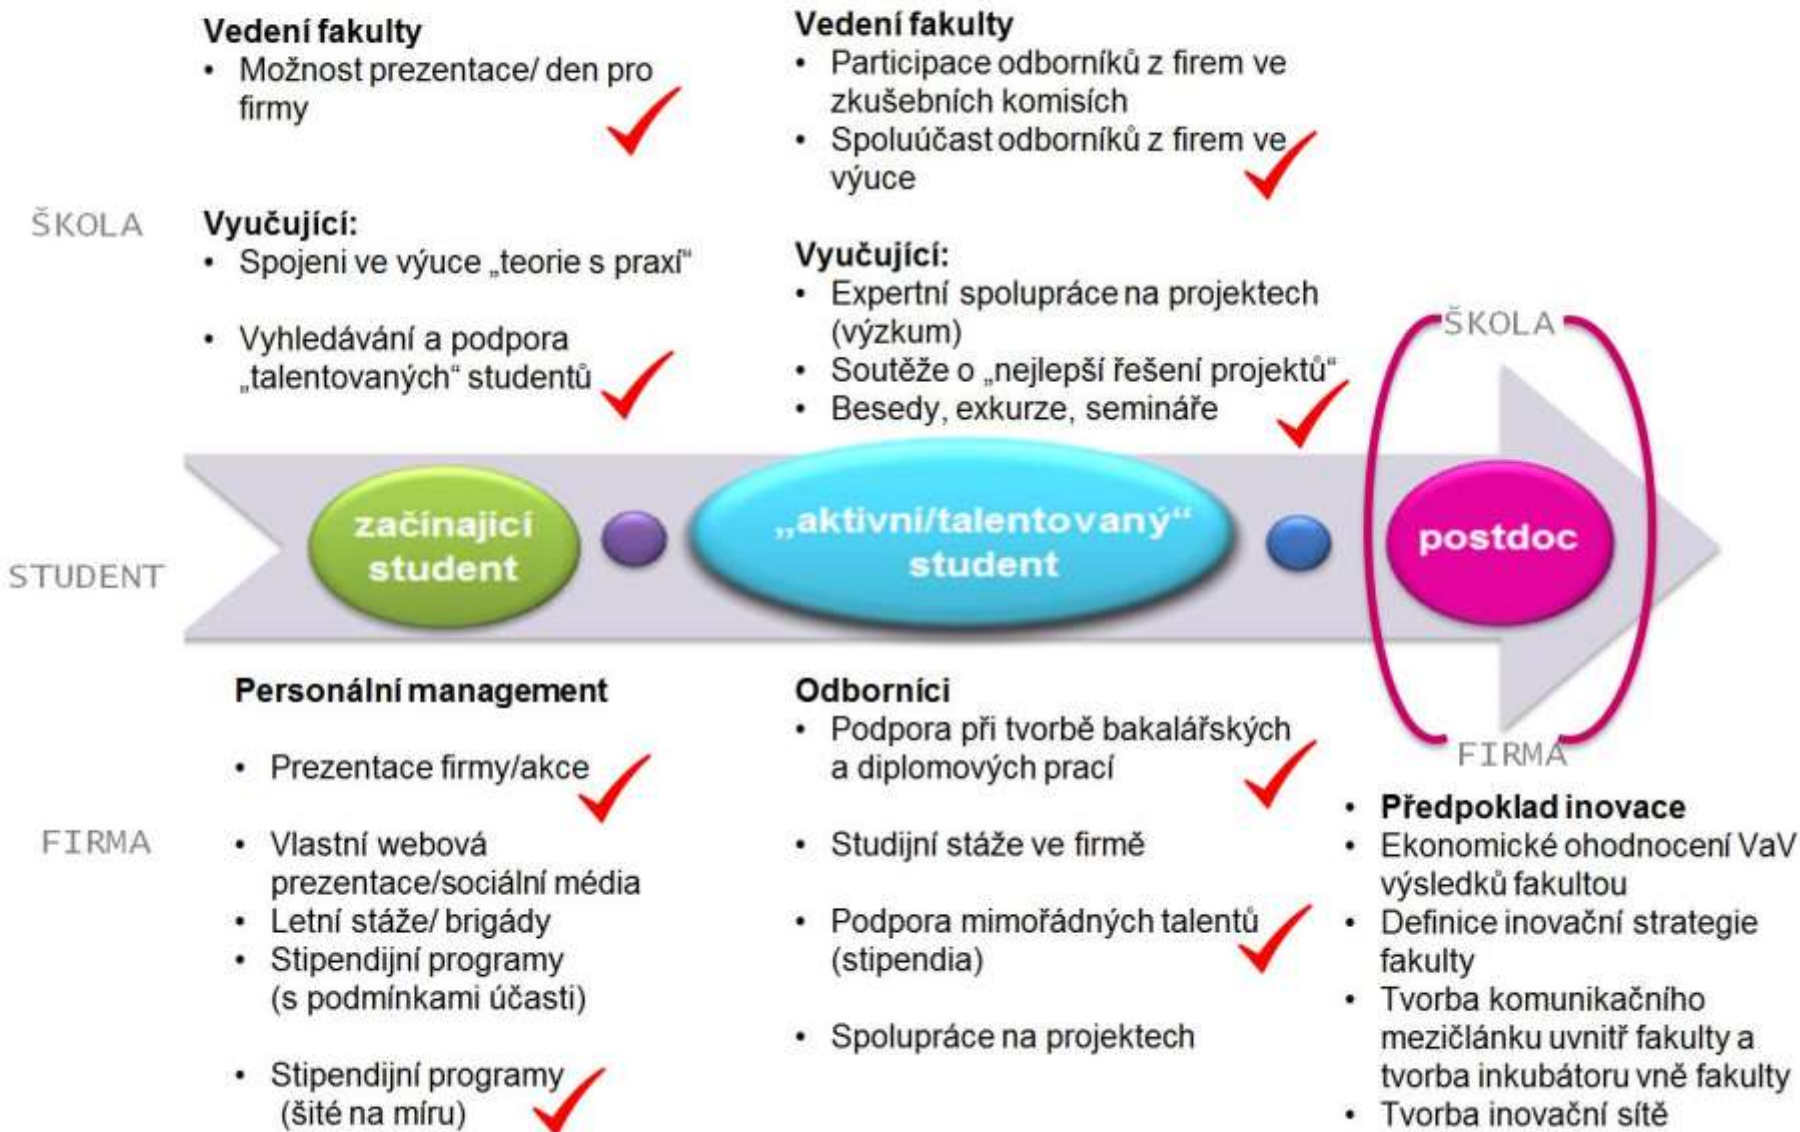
ŠKOLA

Vedení fakulty
• Možnost prezentace/ den pro firmy

Vyučující:
• Spojeni ve výuce „teorie s praxí“
• Vyhledávání a podpora „talentovaných“ studentů

Vedení fakulty
• Participace odborníků z firem ve zkušebních komisích
• Spoluúčast odborníků z firem ve výuce

Vyučující:
• Expertní spolupráce na projektech (výzkum)
• Soutěže o „nejlepší řešení projektů“
• Besedy, exkurze, semináře

ŠKOLA

STUDENT

začínající student

„aktivní/talentovaný“ student

postdoc

FIRMA

Personální management
• Prezentace firmy/akce
• Vlastní webová prezentace/sociální média
• Letní stáže/ brigády
• Stipendijní programy (s podmínkami účasti)
• Stipendijní programy (šité na míru)

Odborníci
• Podpora při tvorbě bakalářských a diplomových prací
• Studijní stáže ve firmě
• Podpora mimořádných talentů (stipendia)
• Spolupráce na projektech

FIRMA

• Předpoklad inovace
• Ekonomické ohodnocení VaV výsledků fakultou
• Definice inovační strategie fakulty
• Tvorba komunikačního mezičlánku uvnitř fakulty a tvorba inkubátoru vně fakulty
• Tvorba inovační sítě